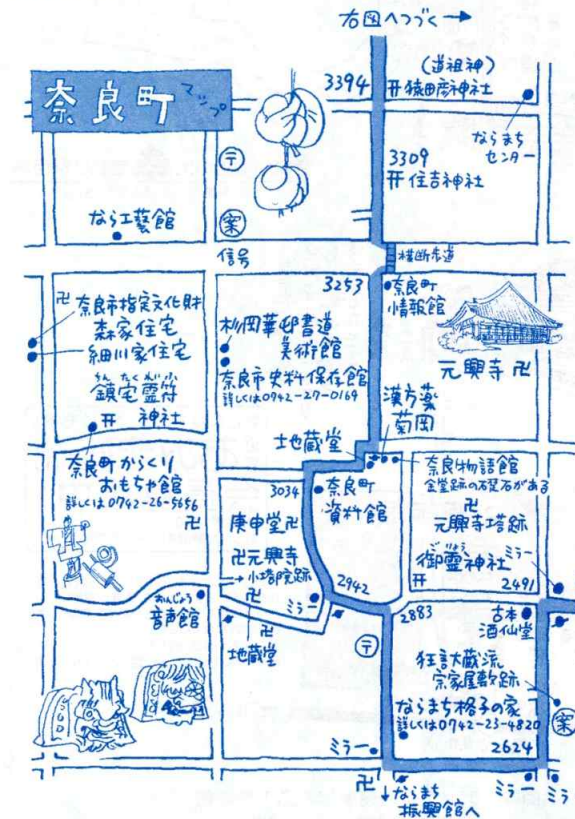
右図へつづく→

奈良町マップ

3394
(道祖神)
猿田彦神社

ならまちセンター

3309
住吉神社

〒

案

なら工芸館

信号

横断歩道

3253

奈良市指定文化財
森家住宅
細川家住宅

杉岡華邨書道美術館

奈良町情報館

元興寺

ちん たく れい ふ
鎮宅霊符神社

奈良市史料保存館
詳しくは0742-27-0169

漢方薬
菊岡

地蔵堂

奈良町からくりおもちゃ館
詳しくは0742-26-5656

3034

奈良町資料館

奈良物語館
金堂跡の礎石がある

元興寺塔跡

ごりょう
御霊神社

ミラー

2491

庚申堂
元興寺小塔院跡

ミラー

2942

おんじょう
音声館

地蔵堂

〒

2883

古本
酒仙堂

狂言大蔵流
宗家屋敷跡

ならまち格子の家
詳しくは0742-23-4820

案

ミラー

2624

↓ならまち
振興館へ

ミラー